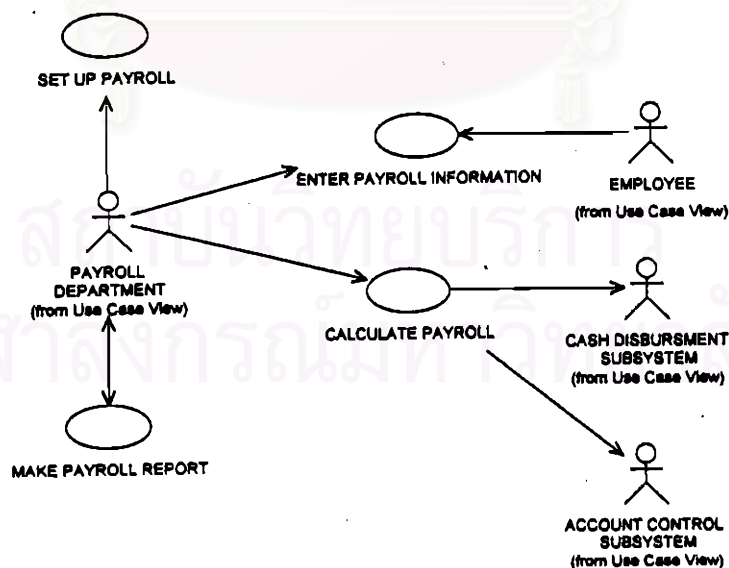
SET UP PAYROLL

ENTER PAYROLL INFORMATION

EMPLOYEE
(from Use Case View)

PAYROLL
DEPARTMENT
(from Use Case View)

CALCULATE PAYROLL

CASH DISBURSMENT
SUBSYSTEM
(from Use Case View)

MAKE PAYROLL REPORT

ACCOUNT CONTROL
SUBSYSTEM
(from Use Case View)

สถาบันวิทยบริการ
จุฬาลงกรณ์มหาวิทยาลัย